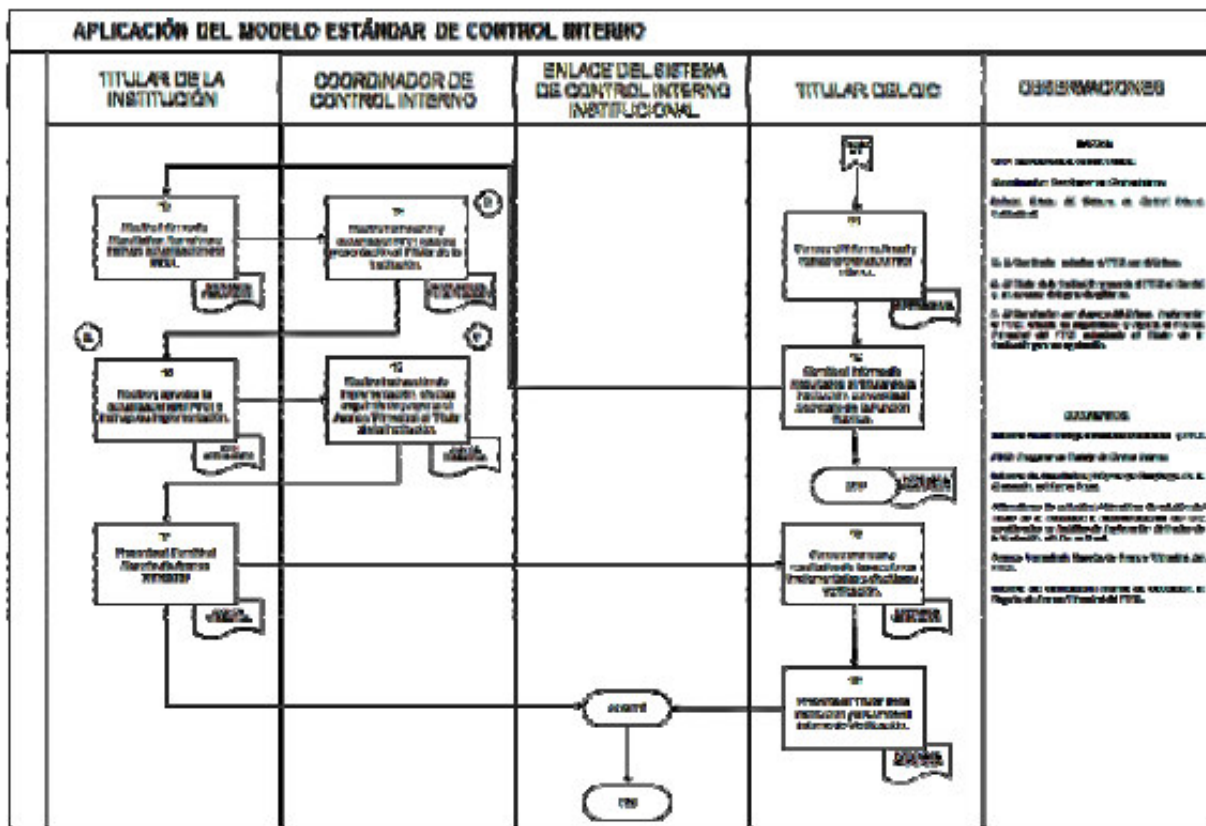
APLICACIÓN DEL MODELO ESTÁNDAR DE CONTROL INTERNO

| TITULAR DE LA INSTITUCIÓN | COORDINADOR DE CONTROL INTERNO | ENLACE DEL SISTEMA DE CONTROL INTERNO INSTITUCIONAL | TITULAR DEL OIC | OBSERVACIONES |
|---|---|---|---|---|
| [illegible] | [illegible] | | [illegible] | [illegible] |

FIN

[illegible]

FIN